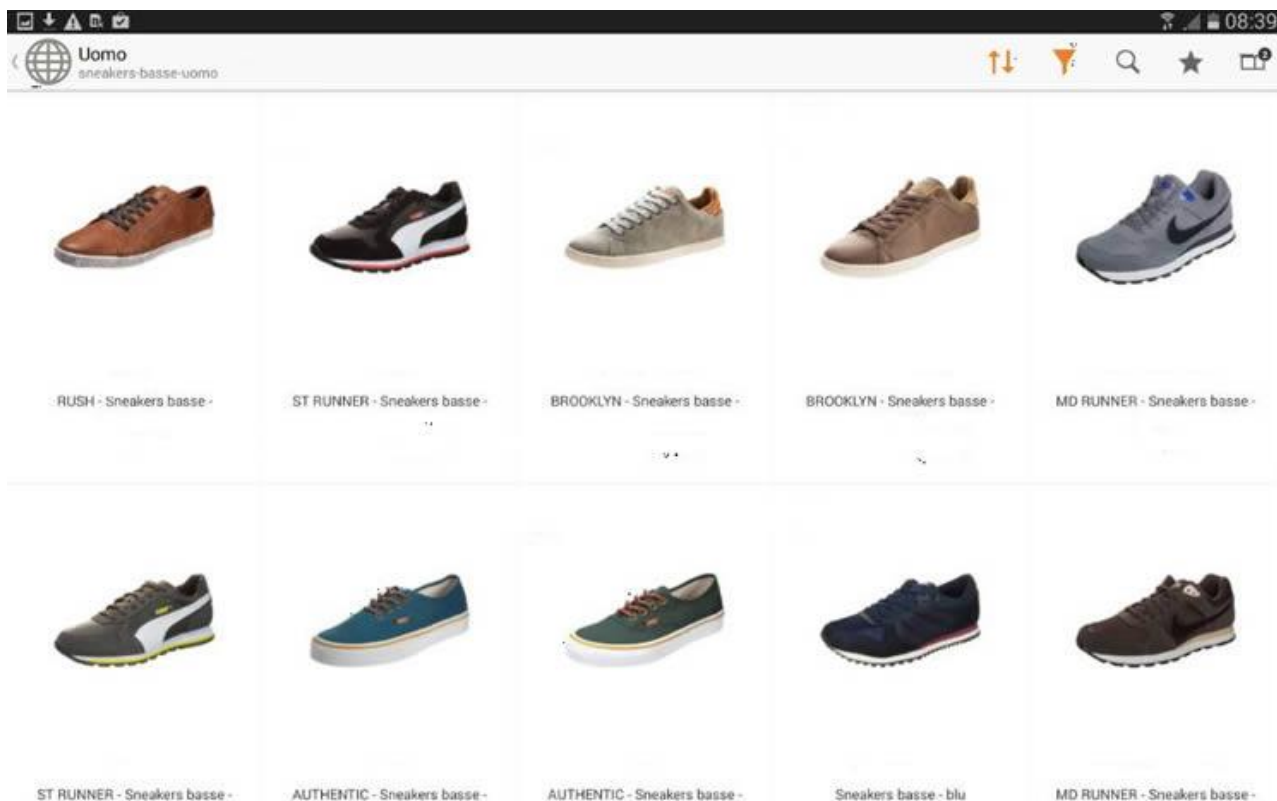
08:39

Uomo
sneakers-basse-uomo

RUSH - Sneakers basse -

ST RUNNER - Sneakers basse -

BROOKLYN - Sneakers basse -

BROOKLYN - Sneakers basse -

MD RUNNER - Sneakers basse -

ST RUNNER - Sneakers basse -

AUTHENTIC - Sneakers basse -

AUTHENTIC - Sneakers basse -

Sneakers basse - blu

MD RUNNER - Sneakers basse -